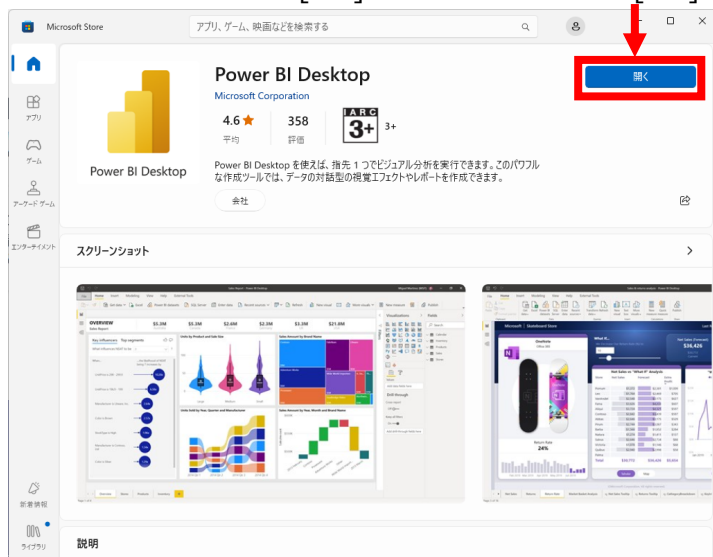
Microsoft Store

アプリ、ゲーム、映画などを検索する

アプリ

ゲーム

アーケード ゲーム

エンターテイメント

新着情報

ライブラリ

Power BI Desktop

Power BI Desktop

Microsoft Corporation

4.6 ★
平均

358
評価

IARC
3+
3+

開く

Power BI Desktop を使えば、指先 1 つでビジュアル分析を実行できます。このパワフルな作成ツールでは、データの対話型の視覚エフェクトやレポートを作成できます。

会社

スクリーンショット

説明